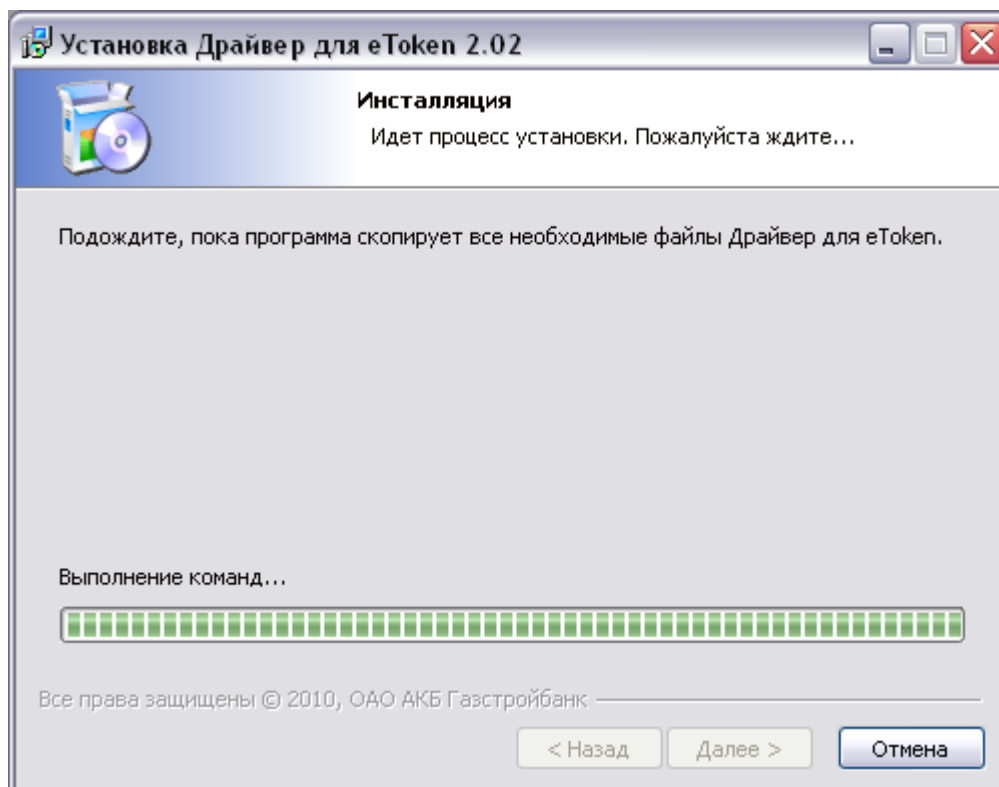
Установка Драйвер для eToken 2.02

Инсталляция
Идет процесс установки. Пожалуйста ждите...

Подождите, пока программа скопирует все необходимые файлы Драйвер для eToken.

Выполнение команд...

Все права защищены © 2010, ОАО АКБ Газстройбанк

< Назад
Далее >
Отмена